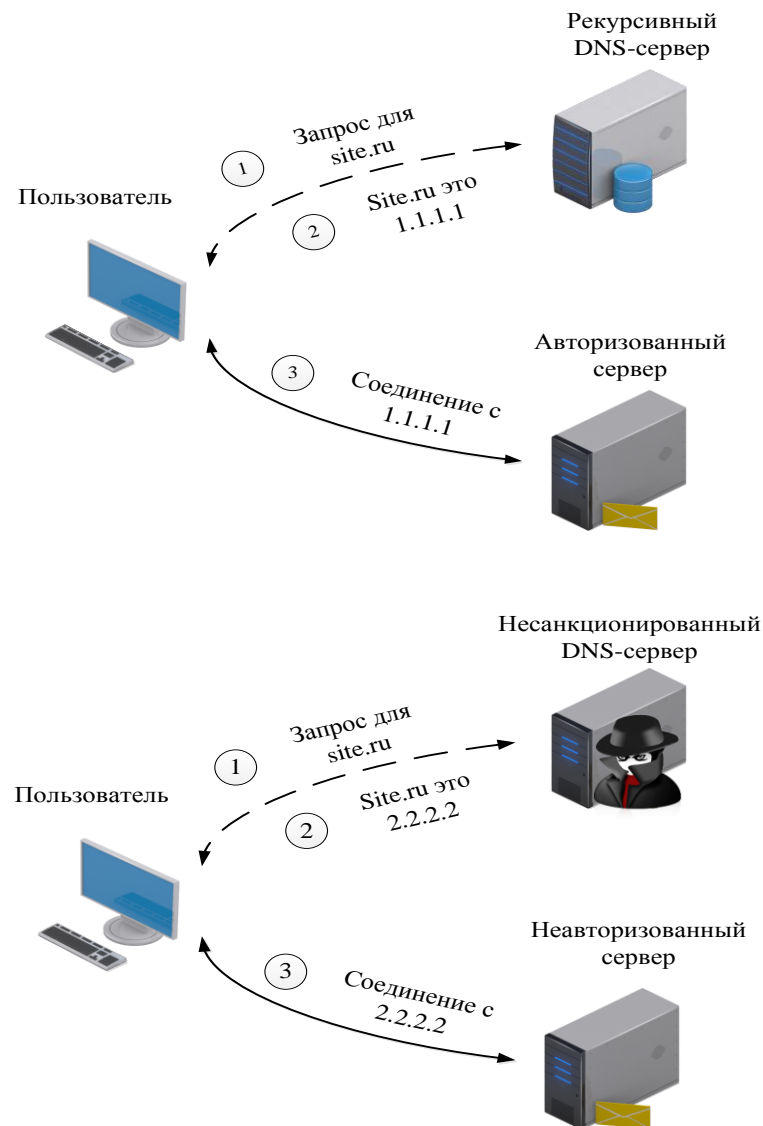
Рекурсивный DNS-сервер

Запрос для site.ru

1

Пользователь

Site.ru это 1.1.1.1

2

Авторизованный сервер

3

Соединение с 1.1.1.1

Несанкционированный DNS-сервер

Запрос для site.ru

1

Пользователь

Site.ru это 2.2.2.2

2

Неавторизованный сервер

3

Соединение с 2.2.2.2